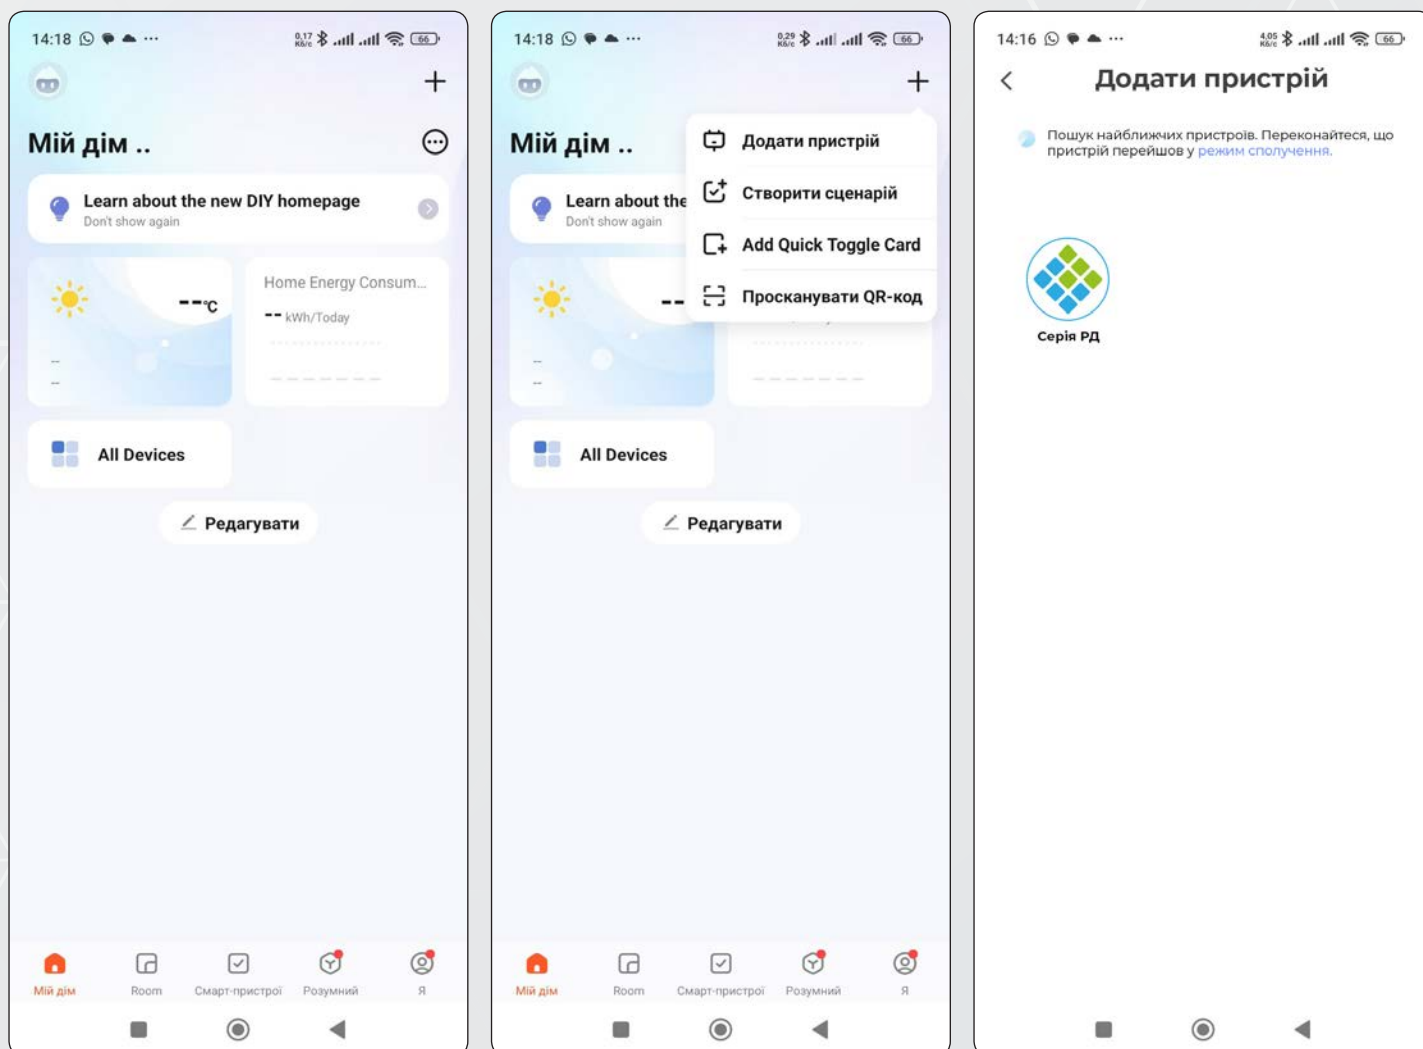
14:18 0,17 КБ/с 66

Мій дім ..

Learn about the new DIY homepage
Don't show again

--°C
--
--

Home Energy Consum...
-- kWh/Today

All Devices

Редагувати

Мій дім
Room
Смарт-пристрої
Розумний
Я

14:18 0,29 КБ/с 66

Мій дім ..

Learn about the
Don't show again

Додати пристрій
Створити сценарій
Add Quick Toggle Card
Просканувати QR-код

--
--
--

All Devices

Редагувати

Мій дім
Room
Смарт-пристрої
Розумний
Я

14:16 4,05 КБ/с 66

Додати пристрій

Пошук найближчих пристроїв. Переконайтеся, що пристрій перейшов у режим сполучення.

Серія РД